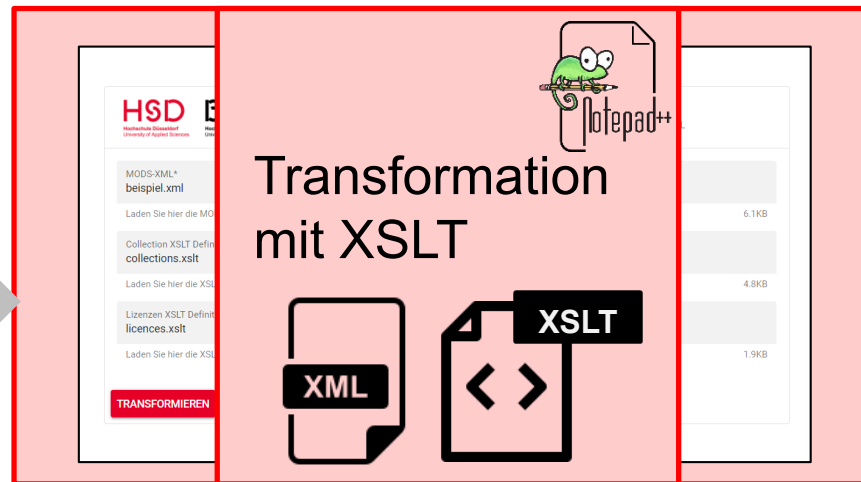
HSD
Hochschule Düsseldorf
University of Applied Sciences

MODS-XML*
beispiel.xml
Laden Sie hier die MO
6.1KB

Collection XSLT Defini
collections.xslt
Laden Sie hier die XSL
4.8KB

Lizenzen XSLT Definit
licences.xslt
Laden Sie hier die XSL
1.9KB

TRANSFORMIEREN

Notepad++

Transformation mit XSLT

XML

XSLT

< >